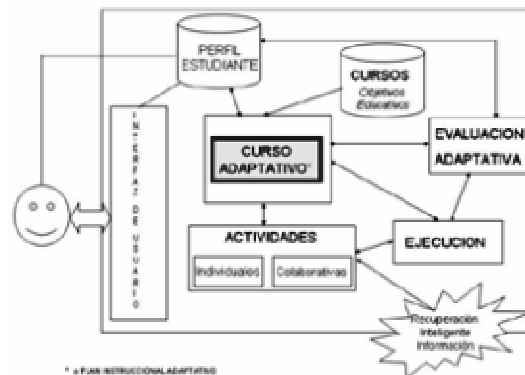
PERFIL ESTUDIANTE

CURSOS
Objetivos Educativos

INTERFAZ DE USUARIO

CURSO ADAPTATIVO*

EVALUACION ADAPTATIVA

ACTIVIDADES
Individuales
Colaborativas

EJECUCION

Recuperación Inteligente Información

* = PLAN INSTRUCCIONAL ADAPTATIVO